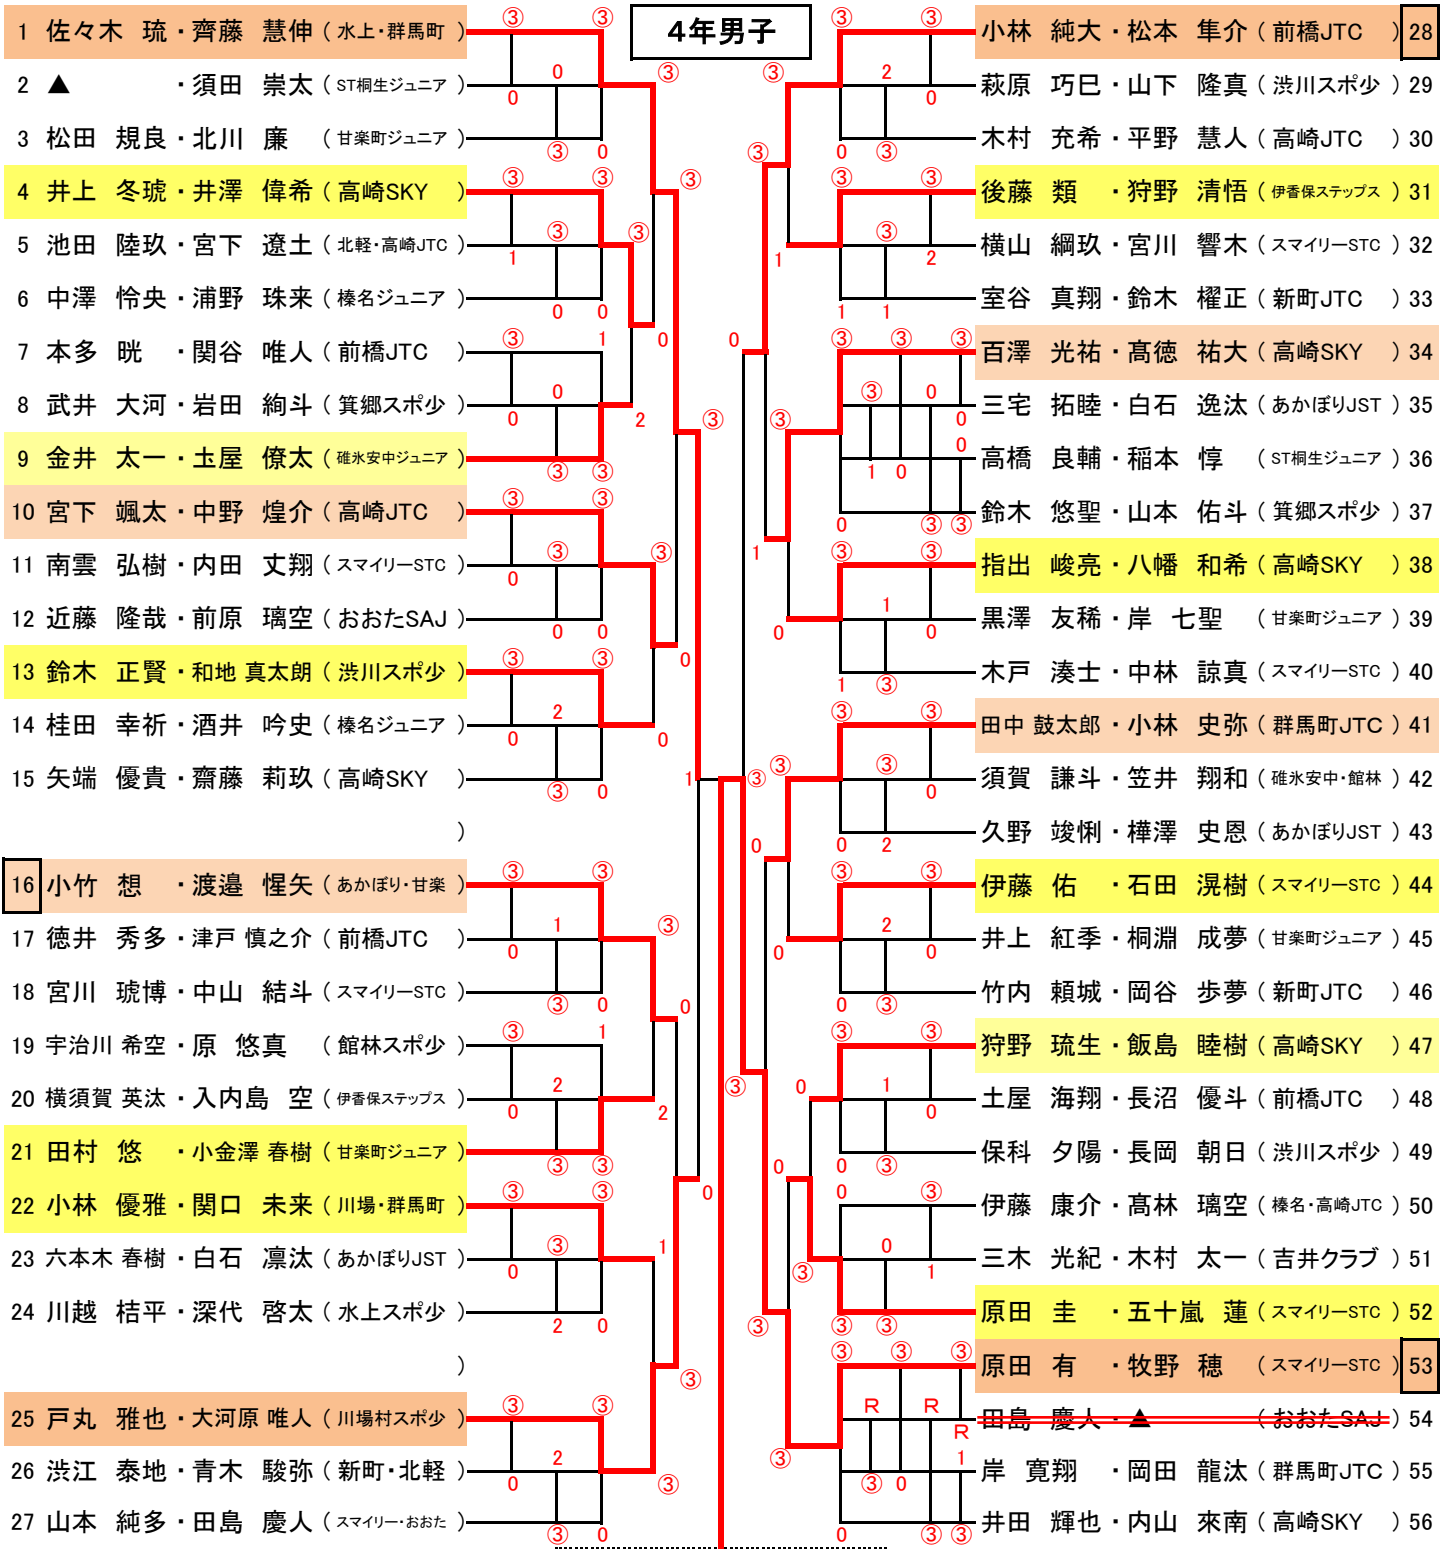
4年男子

1 佐々木 琉・齊藤 慧伸（水上・群馬町）
2 ▲ ・須田 崇太（ST桐生ジュニア）
3 松田 規良・北川 廉 （甘楽町ジュニア）
4 井上 冬琥・井澤 偉希（高崎SKY）
5 池田 陸玖・宮下 遼土（北軽・高崎JTC）
6 中澤 怜央・浦野 珠来（榛名ジュニア）
7 本多 眺 ・関谷 唯人（前橋JTC）
8 武井 大河・岩田 絢斗（箕郷スポ少）
9 金井 太一・土屋 僚太（碓氷安中ジュニア）
10 宮下 颯太・中野 煌介（高崎JTC）
11 南雲 弘樹・内田 丈翔（スマイリーSTC）
12 近藤 隆哉・前原 璃空（おおたSAJ）
13 鈴木 正賢・和地 真太朗（渋川スポ少）
14 桂田 幸祈・酒井 吟史（榛名ジュニア）
15 矢端 優貴・齋藤 莉玖（高崎SKY）
（ ）
16 小竹 想 ・渡邉 惺矢（あかぼり・甘楽）
17 徳井 秀多・津戸 慎之介（前橋JTC）
18 宮川 琥博・中山 結斗（スマイリーSTC）
19 宇治川 希空・原 悠真 （館林スポ少）
20 横須賀 英汰・入内島 空（伊香保ステップス）
21 田村 悠 ・小金澤 春樹（甘楽町ジュニア）
22 小林 優雅・関口 未来（川場・群馬町）
23 六本木 春樹・白石 凛汰（あかぼりJST）
24 川越 桔平・深代 啓太（水上スポ少）
（ ）
25 戸丸 雅也・大河原 唯人（川場村スポ少）
26 渋江 泰地・青木 駿弥（新町・北軽）
27 山本 純多・田島 慶人（スマイリー・おおた）

小林 純大・松本 隼介（前橋JTC）28
萩原 巧巳・山下 隆真（渋川スポ少）29
木村 充希・平野 慧人（高崎JTC）30
後藤 類 ・狩野 清悟（伊香保ステップス）31
横山 綱玖・宮川 響木（スマイリーSTC）32
室谷 真翔・鈴木 權正（新町JTC）33
百澤 光祐・髙徳 祐大（高崎SKY）34
三宅 拓睦・白石 逸汰（あかぼりJST）35
高橋 良輔・稲本 惇 （ST桐生ジュニア）36
鈴木 悠聖・山本 佑斗（箕郷スポ少）37
指出 峻亮・八幡 和希（高崎SKY）38
黒澤 友稀・岸 七聖 （甘楽町ジュニア）39
木戸 湊士・中林 諒真（スマイリーSTC）40
田中 鼓太郎・小林 史弥（群馬町JTC）41
須賀 謙斗・笠井 翔和（碓氷安中・館林）42
久野 竣悧・樺澤 史恩（あかぼりJST）43
伊藤 佑 ・石田 滉樹（スマイリーSTC）44
井上 紅季・桐淵 成夢（甘楽町ジュニア）45
竹内 頼城・岡谷 歩夢（新町JTC）46
狩野 琉生・飯島 睦樹（高崎SKY）47
土屋 海翔・長沼 優斗（前橋JTC）48
保科 夕陽・長岡 朝日（渋川スポ少）49
伊藤 康介・髙林 璃空（榛名・高崎JTC）50
三木 光紀・木村 太一（吉井クラブ）51
原田 圭 ・五十嵐 蓮（スマイリーSTC）52
原田 有 ・牧野 穂 （スマイリーSTC）53
田島 慶人・▲ （おおたSAJ）54
岸 寛翔 ・岡田 龍汰（群馬町JTC）55
井田 輝也・内山 來南（高崎SKY）56

③ ③ 0 0 ③ ③ 0 ③ ③ ③ ③ 1 ③ 0 0 0 ③ 1 0 ③ 0 2 ③ ③ 2 ③ ③ ③ ③ 0 ③ ③ 0 0 0 ③ ③ ③ 2 0 0 ③ 0 1 ③ ③ 1 0 0 0 ③ ③ 1 ③ 2 0 2 ③ ③ ③ ③ ③ 0 1 ③ 2 0 ③ ③ 3 ③ 0 ③ 2 ③ 0 ③
③ ③ 2 0 ③ 0 ③ 0 ③ ③ ③ ③ 2 1 1 1 0 ③ ③ ③ ③ ③ 0 0 0 1 0 ③ ③ ③ 0 ③ ③ 1 1 0 1 ③ ③ ③ ③ ③ 0 0 2 0 ③ ③ 2 0 0 ③ ③ ③ ③ 0 1 0 0 0 ③ 0 ③ 0 0 1 ③ ③ ③ ③ ③ ③ ③ R R R 1 ③ 0 0 ③ ③ ③